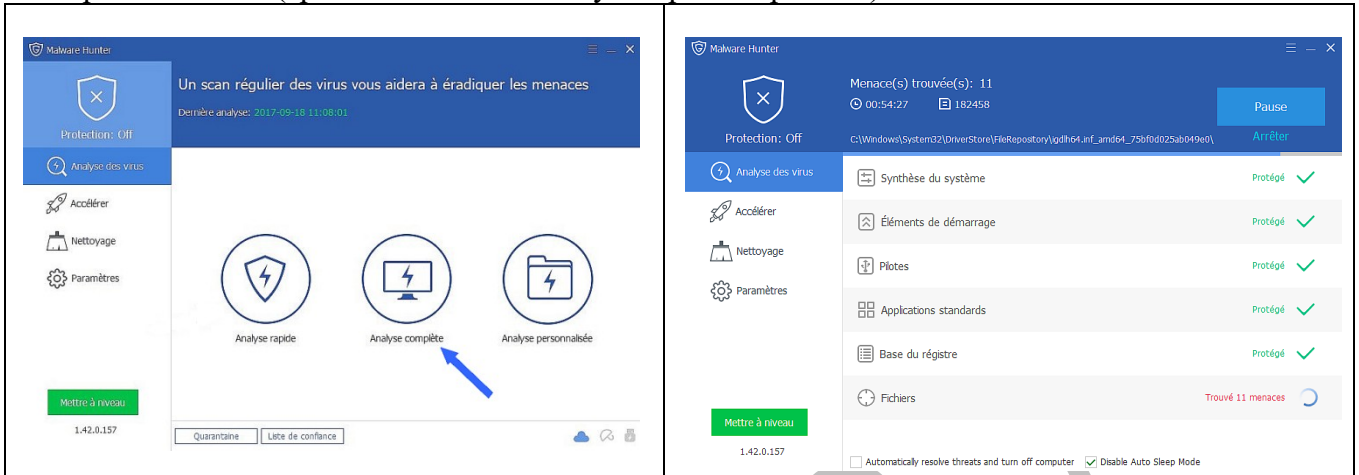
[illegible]

Malware Hunter

Protection: Off

Un scan régulier des virus vous aidera à éradiquer les menaces

Dernière analyse: 2017-09-18 11:08:01

Analyse des virus

Accélérer

Nettoyage

Paramètres

Analyse rapide

Analyse complète

Analyse personnalisée

Mettre à niveau

1.42.0.157

Quarantaine

Liste de confiance

Malware Hunter

Protection: Off

Menace(s) trouvée(s): 11

00:54:27

182458

Pause

Arrêter

C:\Windows\System32\DriverStore\FileRepository\igdlh64.inf_amd64_75bf0d025ab049e0\

Analyse des virus

Accélérer

Nettoyage

Paramètres

| | |
|---|---|
| Synthèse du système | Protégé |
| Éléments de démarrage | Protégé |
| Pilotes | Protégé |
| Applications standards | Protégé |
| Base du régistre | Protégé |
| Fichiers | Trouvé 11 menaces |

Mettre à niveau

1.42.0.157

Automatically resolve threats and turn off computer

Disable Auto Sleep Mode